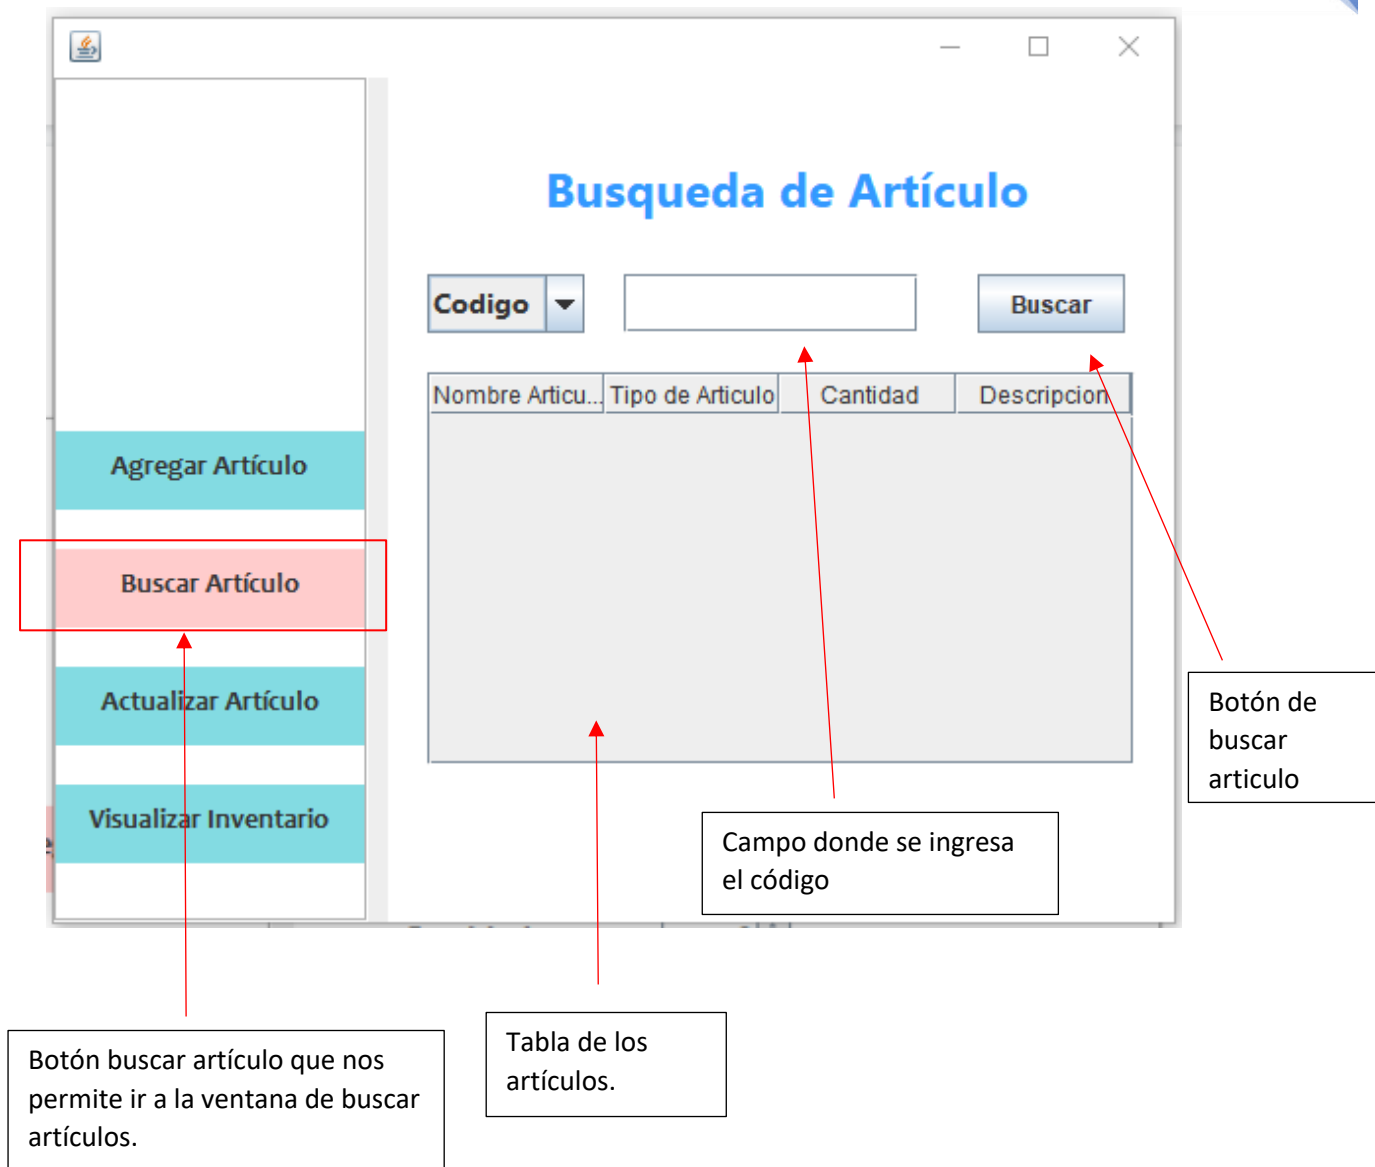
Busqueda de Artículo

Codigo

Buscar

| Nombre Articu... | Tipo de Articulo | Cantidad | Descripcion |
|---|---|---|---|

Agregar Artículo

Buscar Artículo

Actualizar Artículo

Visualizar Inventario

Botón de buscar articulo

Campo donde se ingresa el código

Botón buscar artículo que nos permite ir a la ventana de buscar artículos.

Tabla de los artículos.